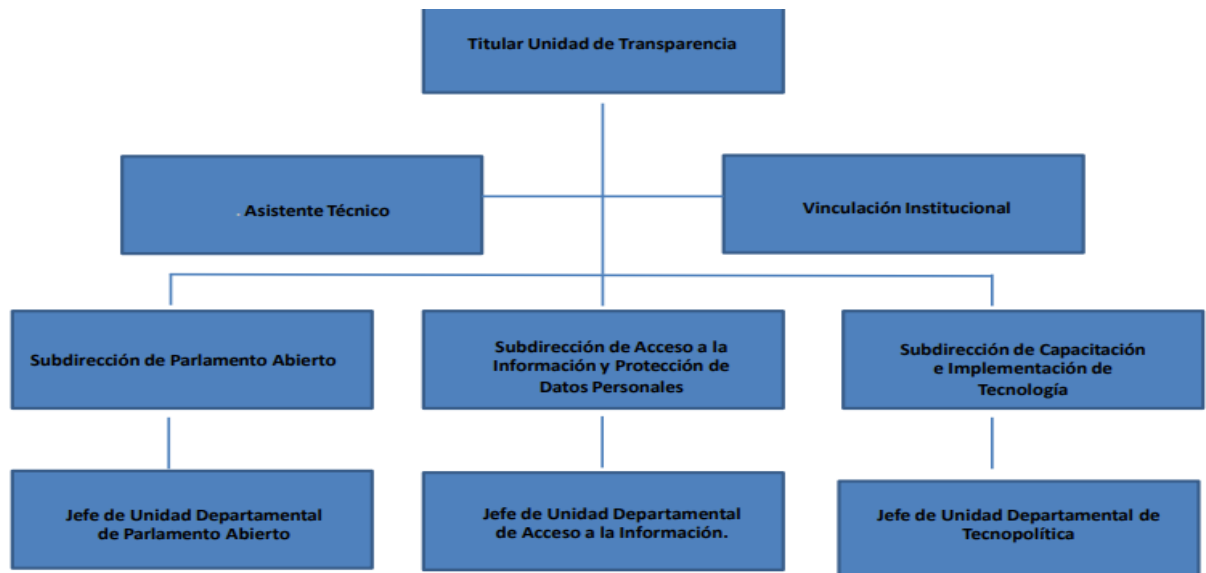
Titular Unidad de Transparencia

Asistente Técnico

Vinculación Institucional

Subdirección de Parlamento Abierto

Subdirección de Acceso a la Información y Protección de Datos Personales

Subdirección de Capacitación e Implementación de Tecnología

Jefe de Unidad Departamental de Parlamento Abierto

Jefe de Unidad Departamental de Acceso a la Información.

Jefe de Unidad Departamental de Tecnopolítica